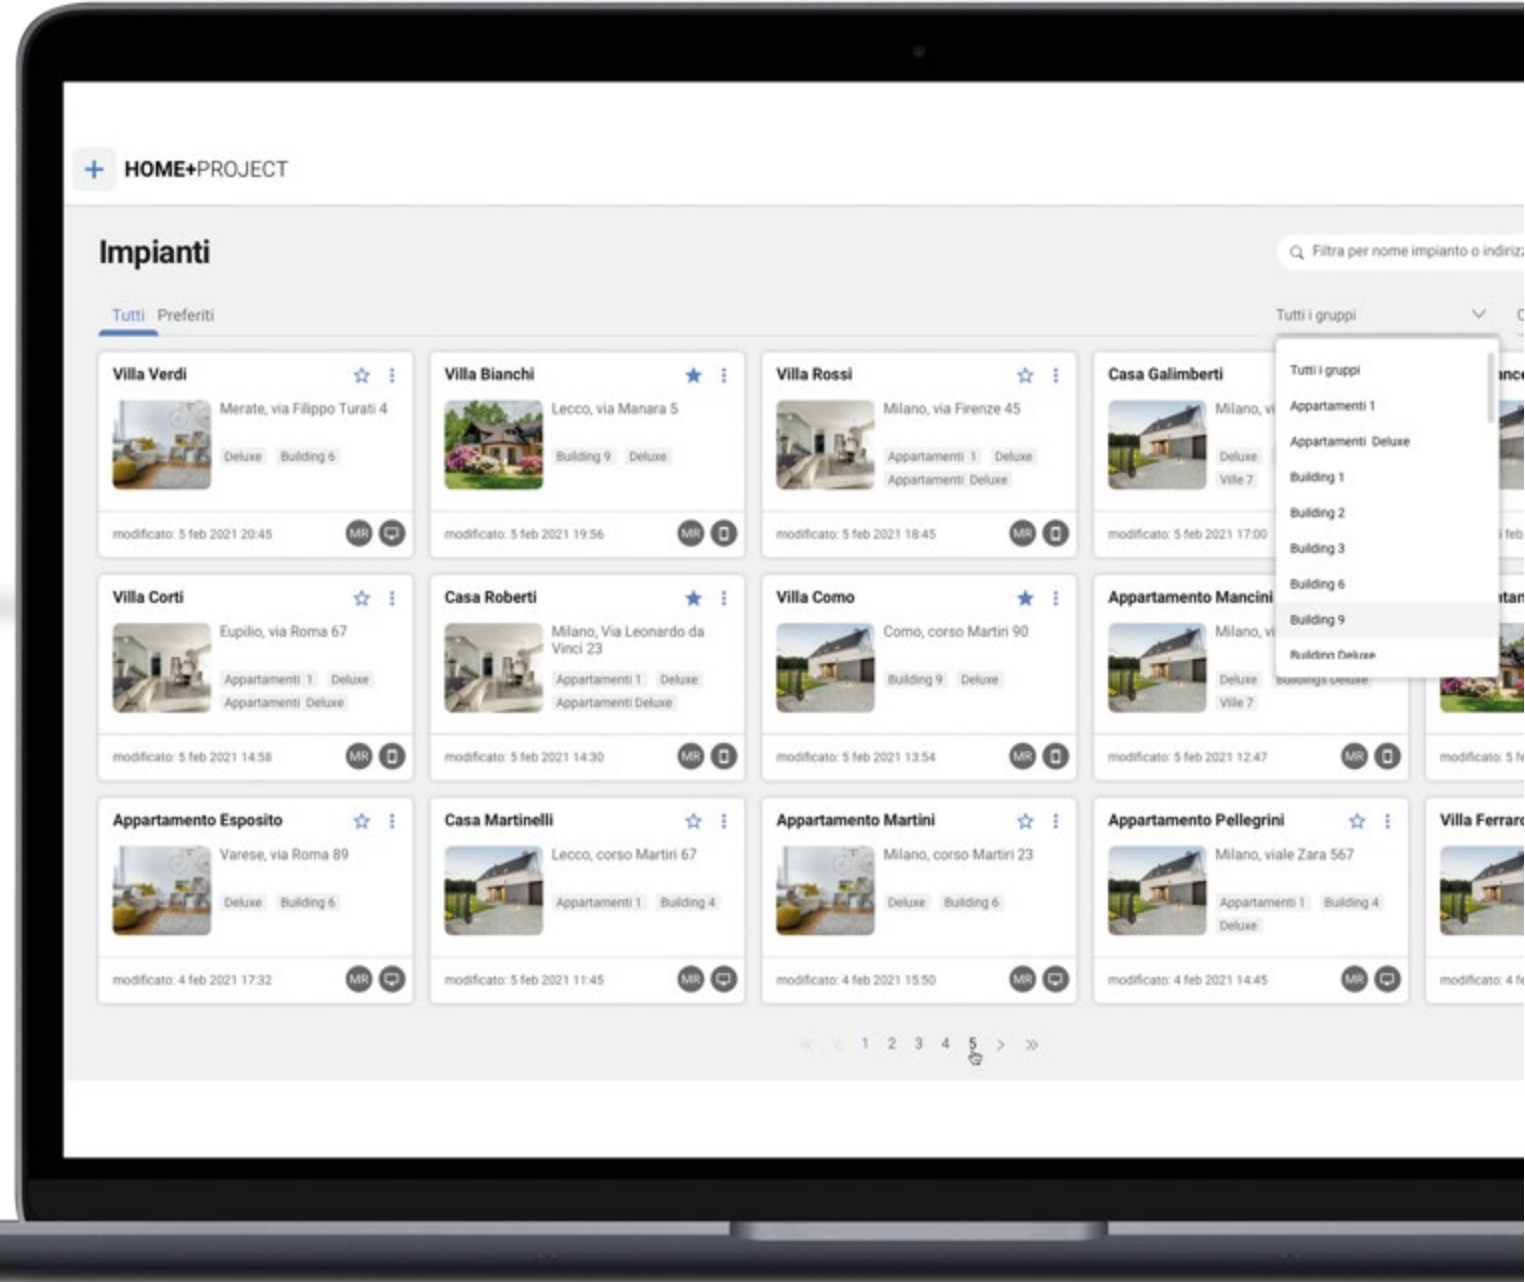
HOME+PROJECT

Impianti

Filtra per nome impianto o indiriz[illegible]

Tutti Preferiti

Tutti i gruppi

Tutti i gruppi
Appartamenti 1
Appartamenti Deluxe
Building 1
Building 2
Building 3
Building 6
Building 9
Building Deluxe

Villa Verdi
Merate, via Filippo Turati 4
Deluxe Building 6
modificato: 5 feb 2021 20:45 MR

Villa Bianchi
Lecco, via Manara 5
Building 9 Deluxe
modificato: 5 feb 2021 19:56 MR

Villa Rossi
Milano, via Firenze 45
Appartamenti 1 Deluxe Appartamenti Deluxe
modificato: 5 feb 2021 18:45 MR

Casa Galimberti
Milano, vi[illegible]
Deluxe Ville 7
modificato: 5 feb 2021 17:00

Villa Corti
Eupilio, via Roma 67
Appartamenti 1 Deluxe Appartamenti Deluxe
modificato: 5 feb 2021 14:58 MR

Casa Roberti
Milano, Via Leonardo da Vinci 23
Appartamenti 1 Deluxe Appartamenti Deluxe
modificato: 5 feb 2021 14:30 MR

Villa Como
Como, corso Martiri 90
Building 9 Deluxe
modificato: 5 feb 2021 13:54 MR

Appartamento Mancini
Milano, vi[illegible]
Deluxe Buildings Deluxe Ville 7
modificato: 5 feb 2021 12:47 MR

Appartamento Esposito
Varese, via Roma 89
Deluxe Building 6
modificato: 4 feb 2021 17:32 MR

Casa Martinelli
Lecco, corso Martiri 67
Appartamenti 1 Building 4
modificato: 5 feb 2021 11:45 MR

Appartamento Martini
Milano, corso Martiri 23
Deluxe Building 6
modificato: 4 feb 2021 15:50 MR

Appartamento Pellegrini
Milano, viale Zara 567
Appartamenti 1 Building 4 Deluxe
modificato: 4 feb 2021 14:45 MR

Villa Ferrar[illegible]
modificato: 4 fe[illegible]

« ‹ 1 2 3 4 5 › »